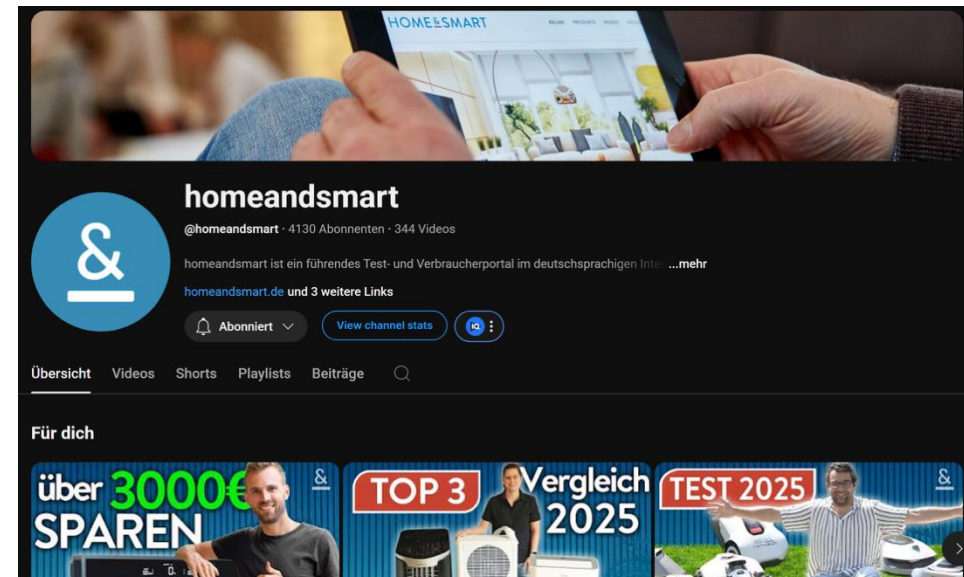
HOME & SMART

homeandsmart

@homeandsmart · 4130 Abonnenten · 344 Videos

homeandsmart ist ein führendes Test- und Verbraucherportal im deutschsprachigen Inte ...mehr

homeandsmart.de und 3 weitere Links

Abonniert

View channel stats

IQ

Übersicht Videos Shorts Playlists Beiträge

Für dich

über 3000€ SPAREN

&

TOP 3 Vergleich 2025

TEST 2025

&